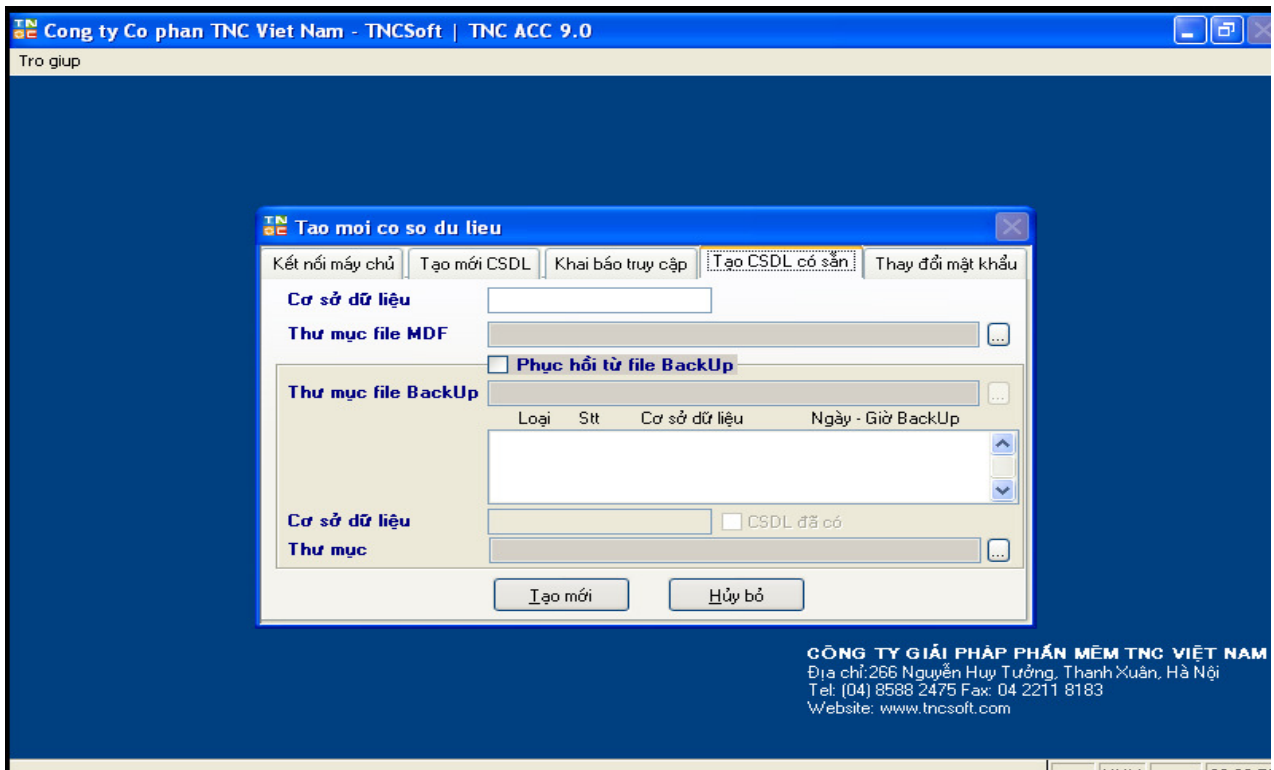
Cong ty Co phan TNC Viet Nam - TNCSoft | TNC ACC 9.0

Tro giup

Tao moi co so du lieu

Kết nối máy chủ | Tạo mới CSDL | Khai báo truy cập | Tạo CSDL có sẵn | Thay đổi mật khẩu

Cơ sở dữ liệu

Thư mục file MDF

Phục hồi từ file BackUp

Thư mục file BackUp

Loại Stt Cơ sở dữ liệu Ngày - Giờ BackUp

Cơ sở dữ liệu

CSDL đã có

Thư mục

Tạo mới

Hủy bỏ

CÔNG TY GIẢI PHÁP PHẦN MỀM TNC VIỆT NAM
Địa chỉ:266 Nguyễn Huy Tưởng, Thanh Xuân, Hà Nội
Tel: (04) 8588 2475 Fax: 04 2211 8183
Website: www.tncsoft.com